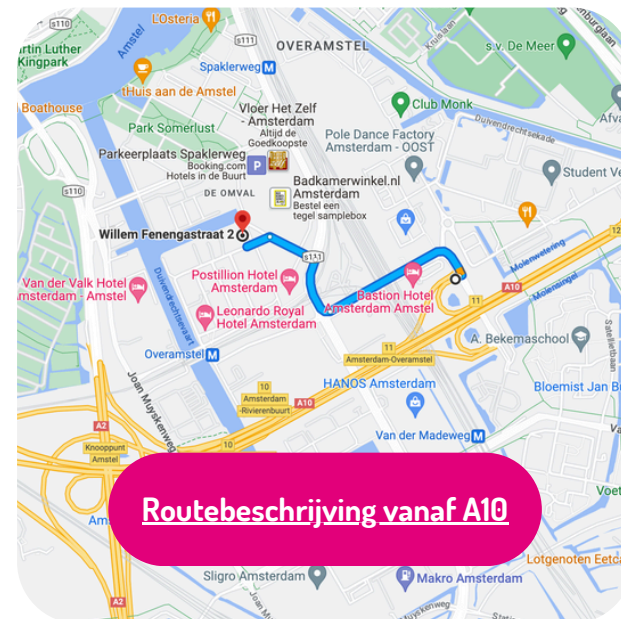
S110
L'Osteria
Amstel
S111
OVERAMSTEL
Martin Luther Kingpark
s.v. De Meer
Spaklerweg
tHuis aan de Amstel
Vloer Het Zelf - Amsterdam
Altijd de Goedkoopste
Club Monk
Boathouse
Park Somerlust
Pole Dance Factory Amsterdam - OOST
Duivendrechtsekade
Parkeerplaats Spaklerweg
Booking.com
Hotels in de Buurt
Student Ve
DE OMVAL
Badkamerwinkel.nl Amsterdam
Bestel een tegel samplebox
Willem Fenengastraat 2
S111
Van der Valk Hotel Amsterdam - Amstel
Postillion Hotel Amsterdam
Molenwetering
Bastion Hotel Amsterdam Amstel
A10
11
Leonardo Royal Hotel Amsterdam
Duivendrechtsevaart
11
A. Bekemaschool
Overamstel
Amsterdam-Overamstel
Joan Muyskenweg
HANOS Amsterdam
Bloemist Jan Bl
10
Amsterdam -Rivierenbuurt
A10
Knooppunt Amstel
10
Van der Madeweg
Routebeschrijving vanaf A10
Lotgenoten Eetc
A2
Sligro Amsterdam
Makro Amsterdam
A2